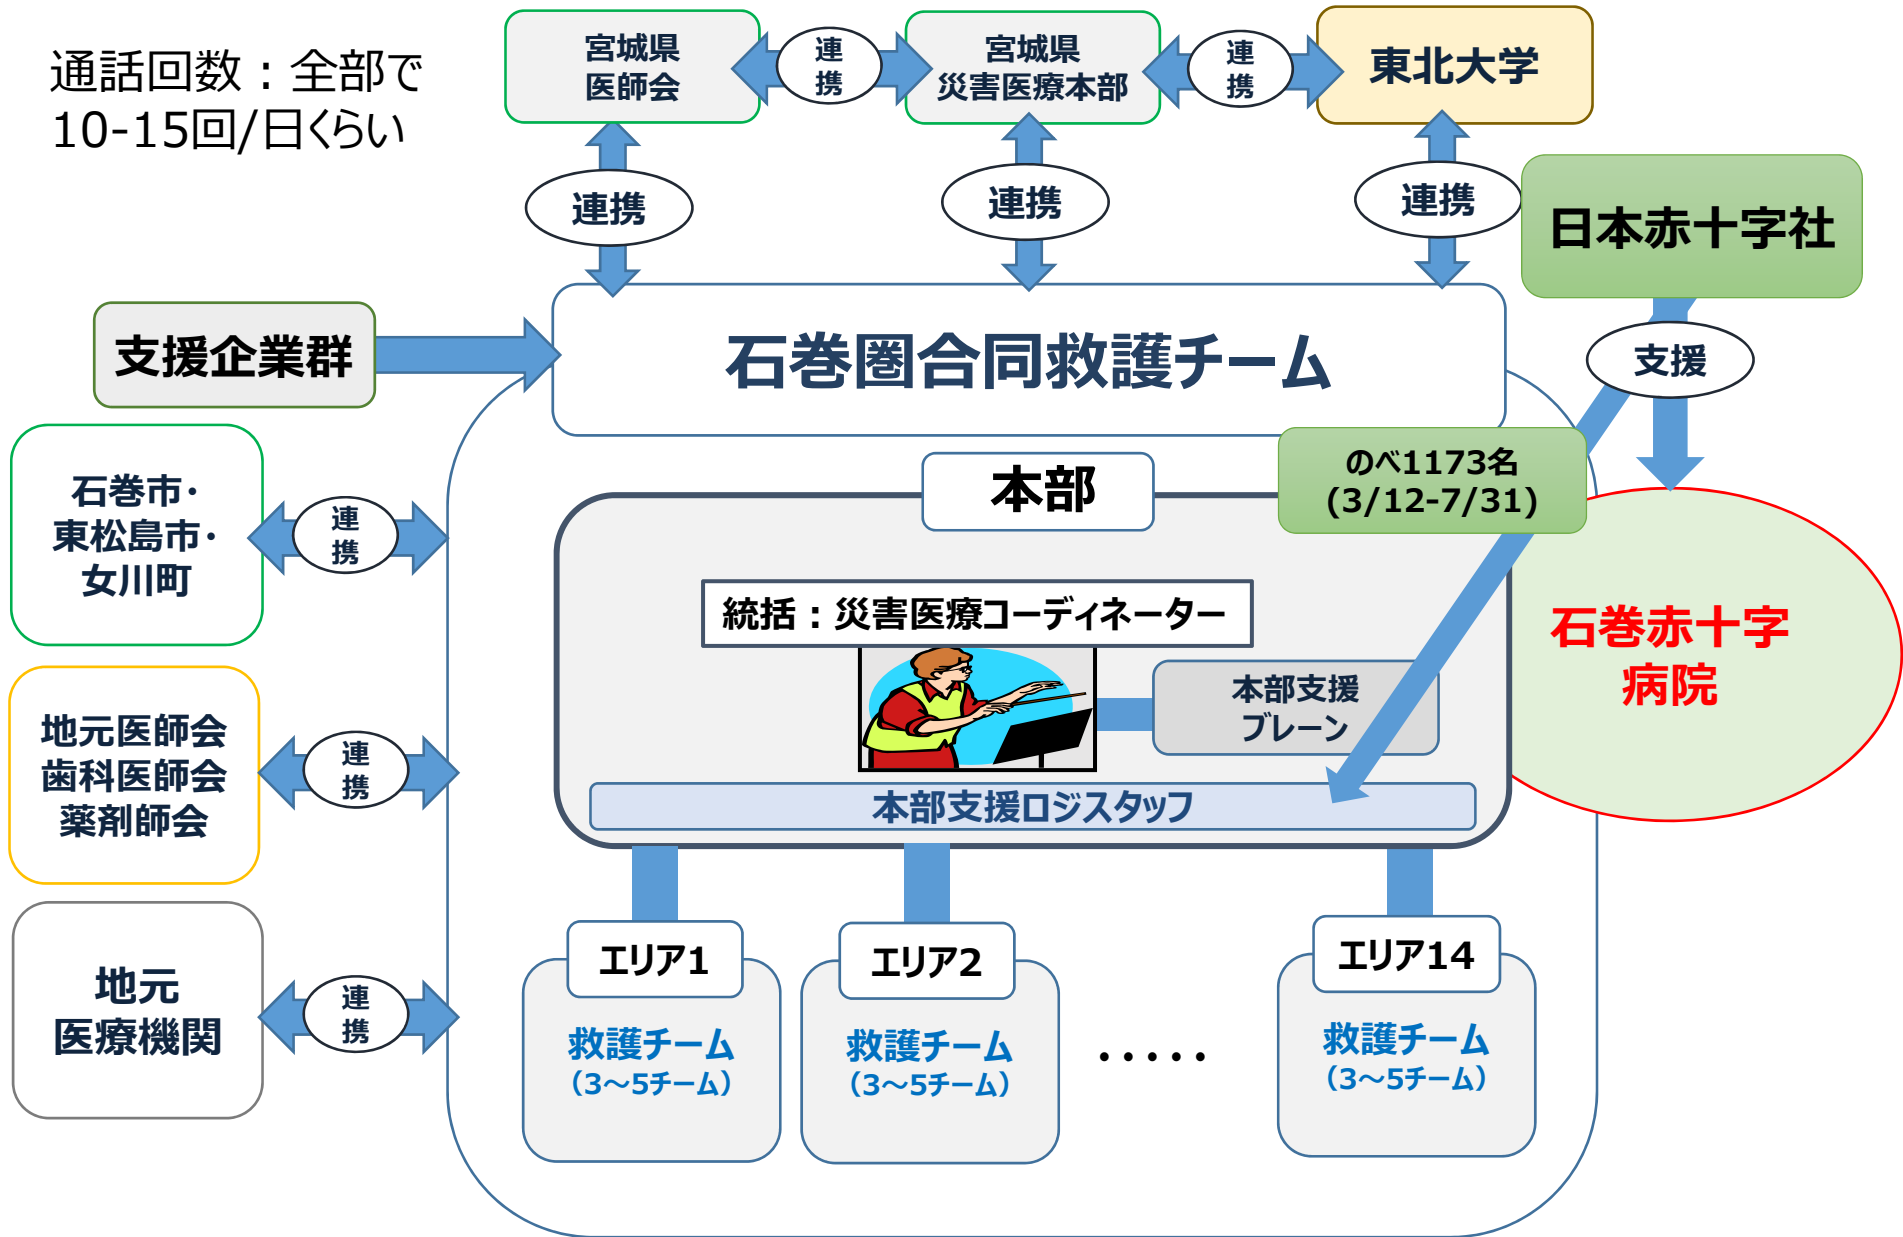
通話回数：全部で 10-15回/日くらい

宮城県 医師会

連携

宮城県 災害医療本部

連携

東北大学

連携

連携

連携

日本赤十字社

支援企業群

石巻圏合同救護チーム

支援

石巻市・ 東松島市・ 女川町

連携

本部

のべ1173名 (3/12-7/31)

統括：災害医療コーディネーター

石巻赤十字 病院

本部支援 ブレーン

地元医師会 歯科医師会 薬剤師会

連携

本部支援ロジスタッフ

地元 医療機関

連携

エリア1

救護チーム （3〜5チーム）

エリア2

救護チーム （3〜5チーム）

・・・・・

エリア14

救護チーム （3〜5チーム）